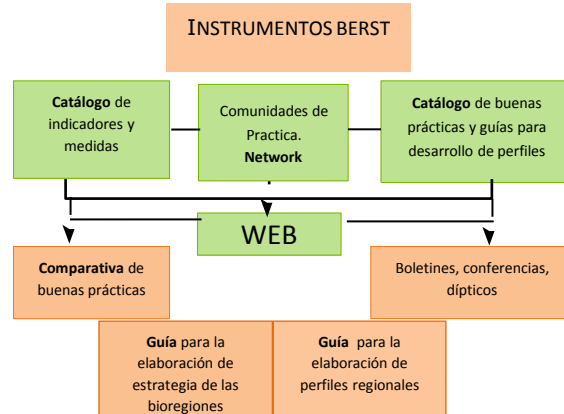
INSTRUMENTOS BERST

**Catálogo** de indicadores y medidas

Comunidades de Practica. **Network**

**Catálogo** de buenas prácticas y guías para desarrollo de perfiles

WEB

**Comparativa** de buenas prácticas

Boletines, conferencias, dípticos

**Guía** para la elaboración de estrategia de las bioregiones

**Guía** para la elaboración de perfiles regionales